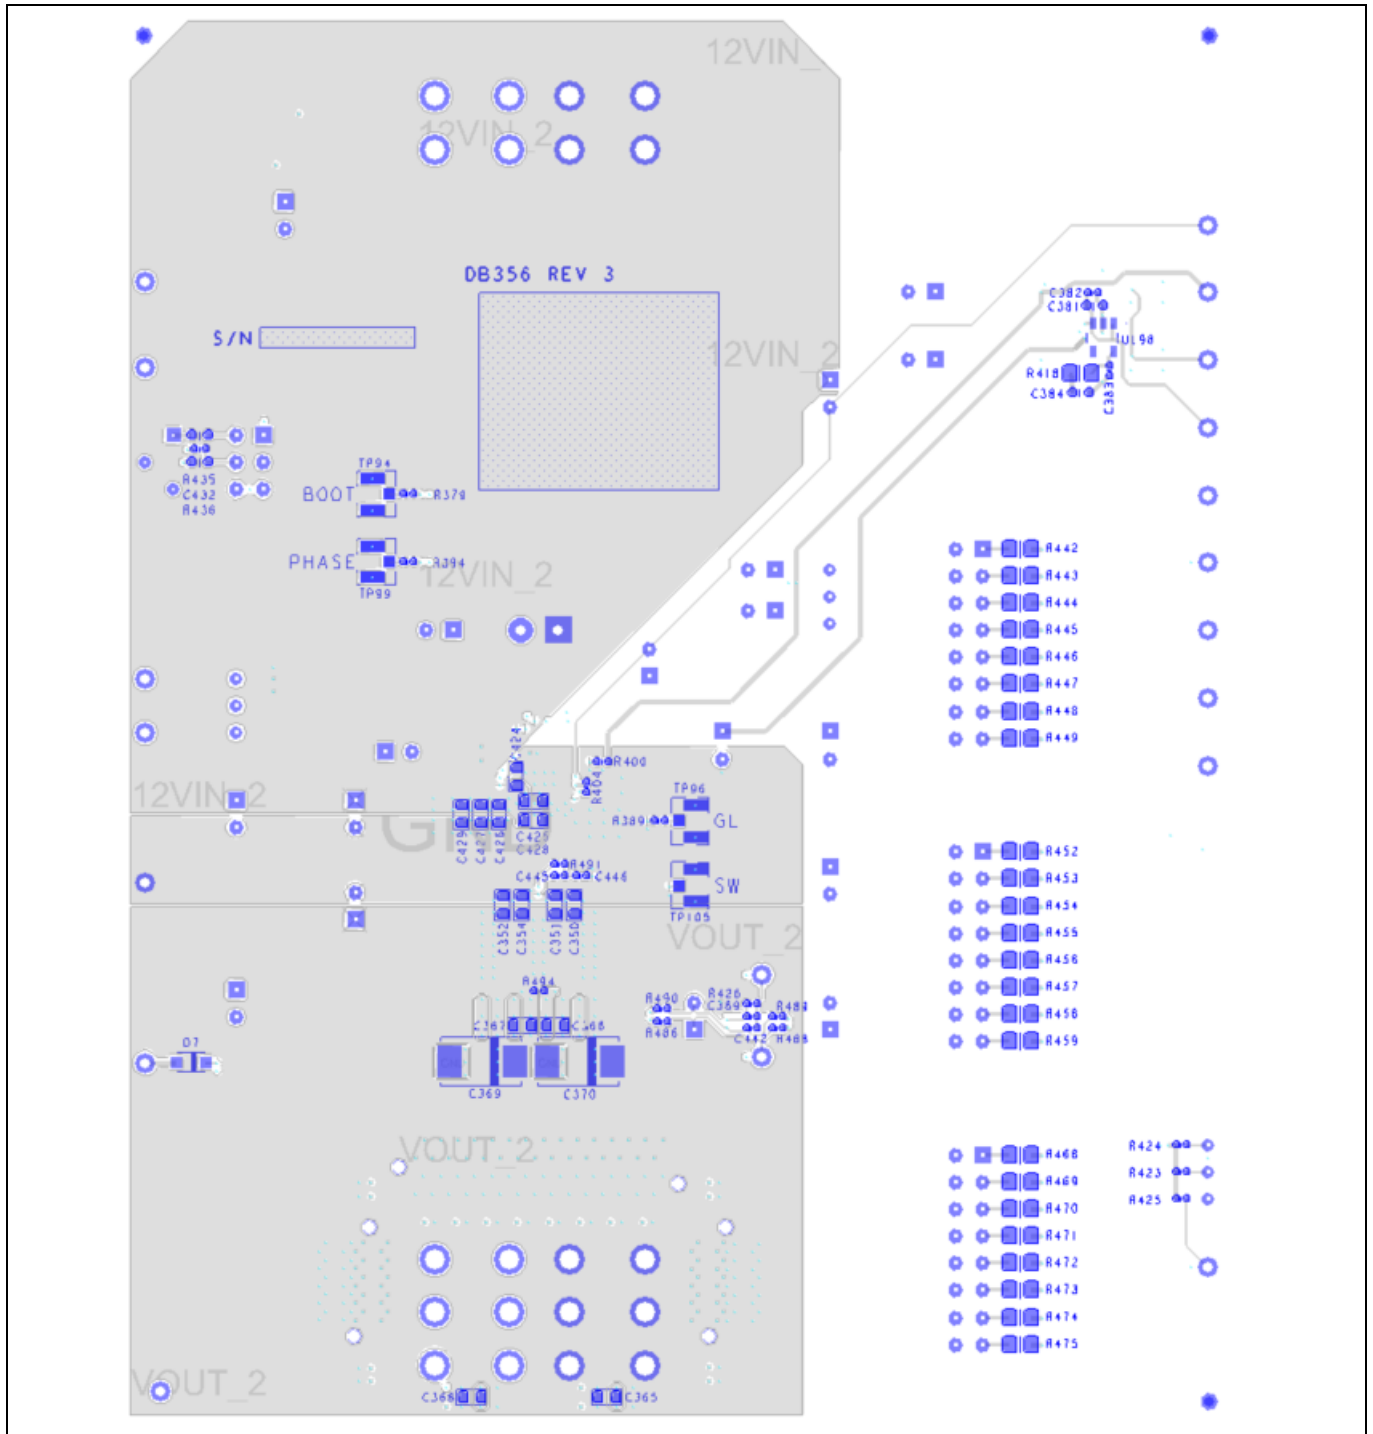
12VIN_

12VIN_2

DB356 REV 3

S/N

12VIN_2

C382
C381
UL98
R418
C384
C383

R435
C432
R436

TP94
BOOT
R379

PHASE
R394
TP99

12VIN_2

R442
R443
R444
R445
R446
R447
R448
R449

C424
R400
R404

12VIN_2

TP96
R389
GL

C429
C427
C426
C425
C428

GND

R491
C445
C446

SW
TP105

C352
C354
C351
C350

VOUT_2

R452
R453
R454
R455
R456
R457
R458
R459

R484
R490
R426
C369
R484
R486
C442
R488

D7

C367
C366

C369
C370

VOUT_2

R468
R469
R470
R471
R472
R473
R474
R475

R424
R423
R425

VOUT_2

C368
C365